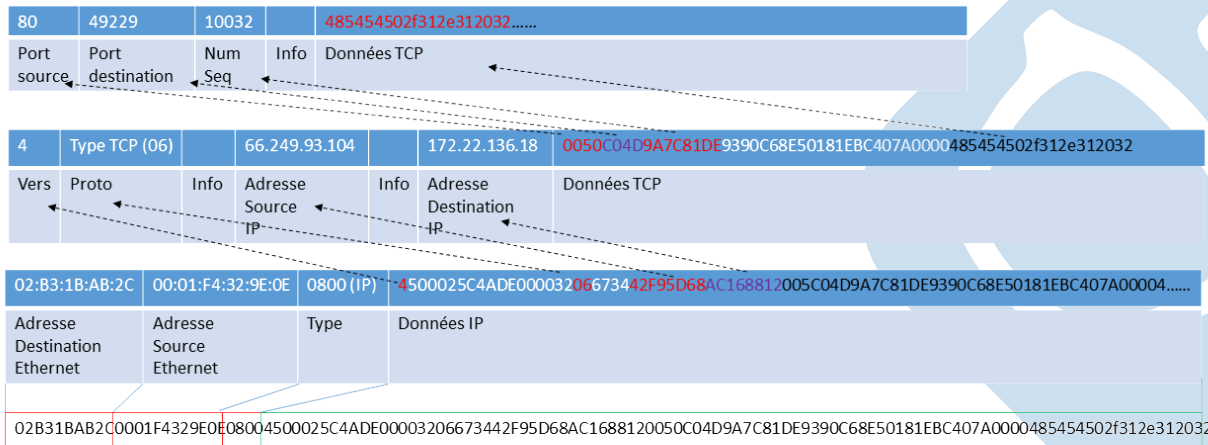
| 80 | 49229 | 10032 | | 485454502f312e312032...... |
|---|---|---|---|---|
| Port source | Port destination | Num Seq | Info | Données TCP |

| 4 | Type TCP (06) | | 66.249.93.104 | | 172.22.136.18 | 0050C04D9A7C81DE9390C68E50181EBC407A0000485454502f312e312032 |
|---|---|---|---|---|---|---|
| Vers | Proto | Info | Adresse Source IP | Info | Adresse Destination IP | Données TCP |

| 02:B3:1B:AB:2C | 00:01:F4:32:9E:0E | 0800 (IP) | 4500025C4ADE00003206673442F95D68AC168812005C04D9A7C81DE9390C68E50181EBC407A00004...... |
|---|---|---|---|
| Adresse Destination Ethernet | Adresse Source Ethernet | Type | Données IP |

02B31BAB2C0001F4329E0E08004500025C4ADE00003206673442F95D68AC1688120050C04D9A7C81DE9390C68E50181EBC407A0000485454502f312e312032